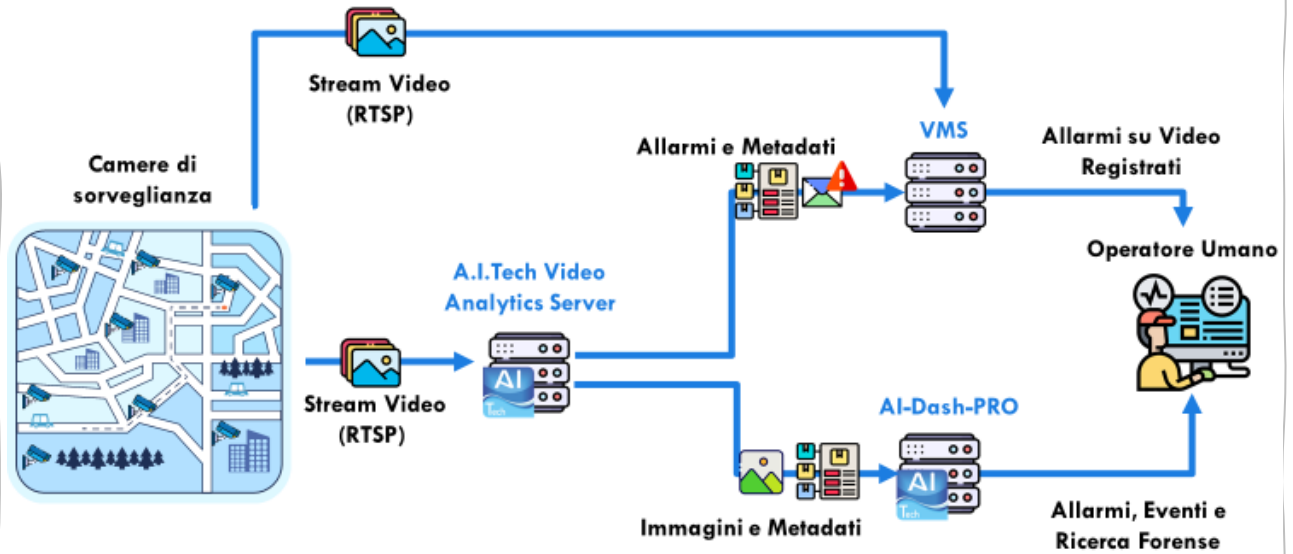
Stream Video
(RTSP)

Camere di sorveglianza

Allarmi e Metadati

VMS

Allarmi su Video Registrati

Operatore Umano

A.I.Tech Video Analytics Server

AI Tech

Stream Video
(RTSP)

AI-Dash-PRO

AI Tech

Immagini e Metadati

Allarmi, Eventi e Ricerca Forense